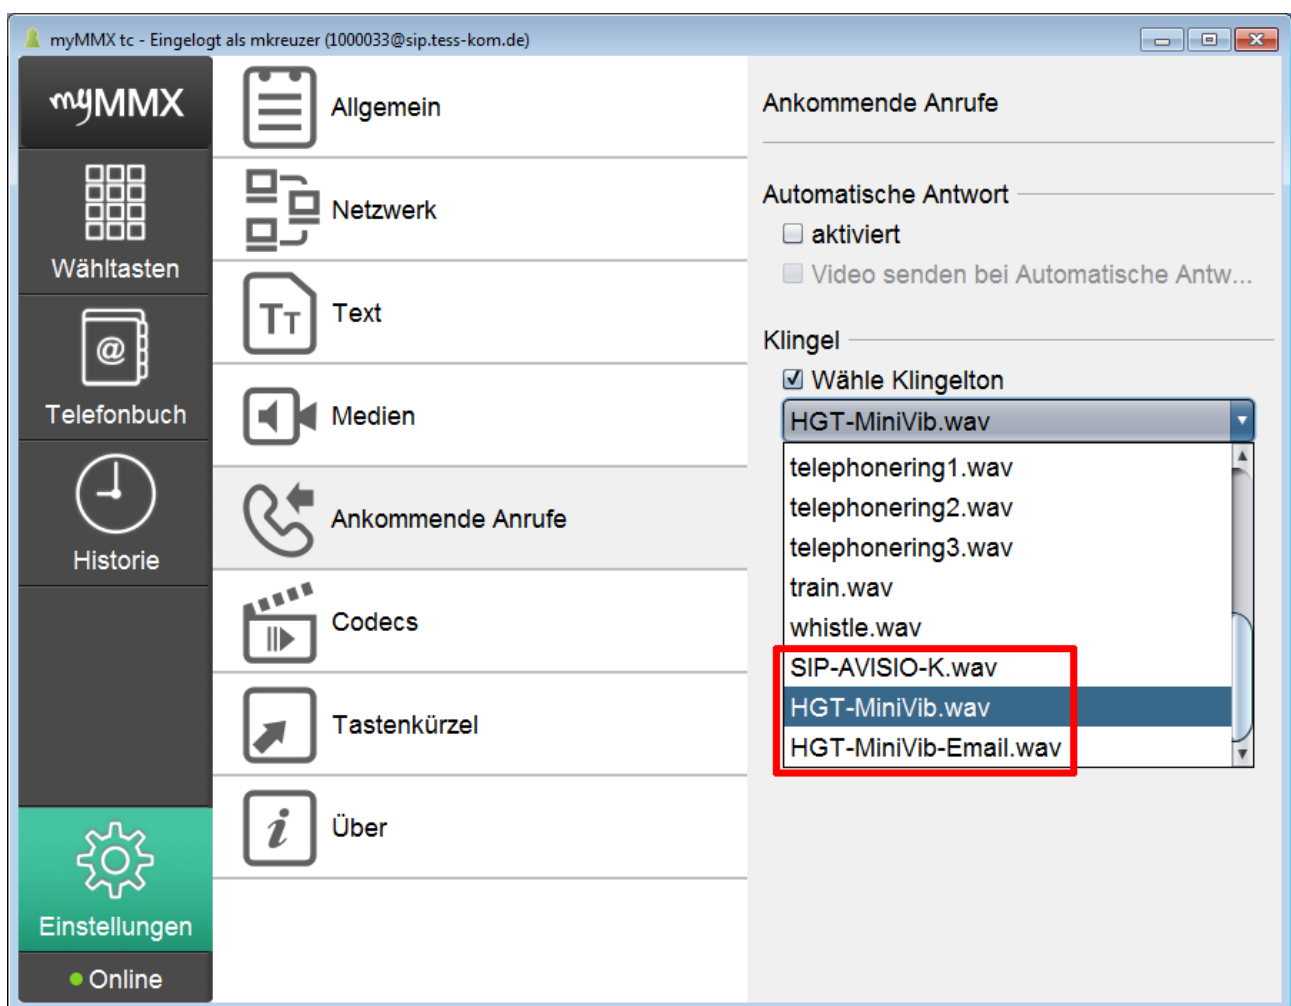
myMMX tc - Eingelogt als mkreuzer (1000033@sip.tess-kom.de)

myMMX

Wähltasten

Telefonbuch

Historie

Einstellungen

Online

Allgemein

Netzwerk

Text

Medien

Ankommende Anrufe

Codecs

Tastenkürzel

Über

Ankommende Anrufe

Automatische Antwort

aktiviert

Video senden bei Automatische Antw...

Klingel

Wähle Klingelton

HGT-MiniVib.wav

telephonering1.wav
telephonering2.wav
telephonering3.wav
train.wav
whistle.wav
SIP-AVISIO-K.wav
HGT-MiniVib.wav
HGT-MiniVib-Email.wav